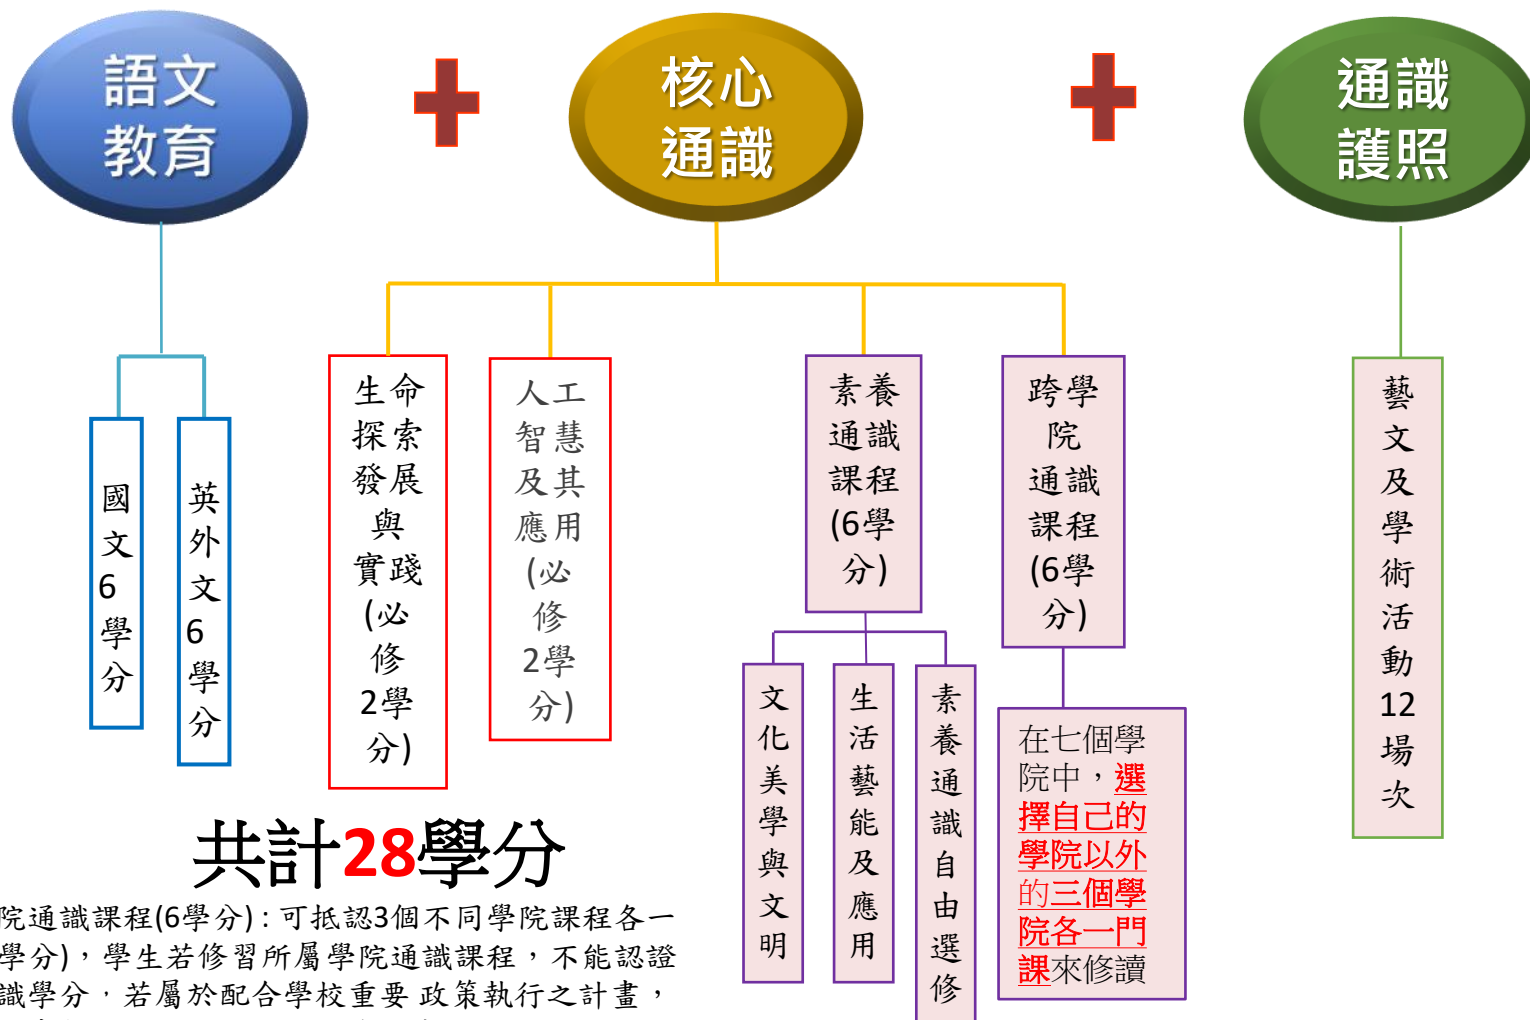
語文教育

核心通識

通識護照

國文6學分

英外文6學分

生命探索發展與實踐(必修2學分)

人工智慧及其應用(必修2學分)

素養通識課程(6學分)

文化美學與文明

生活藝能及應用

素養通識自由選修

跨學院通識課程(6學分)

在七個學院中，選擇自己的學院以外的三個學院各一門課來修讀

藝文及學術活動12場次

共計28學分

院通識課程(6學分)：可抵認3個不同學院課程各一學分)，學生若修習所屬學院通識課程，不能認證識學分，若屬於配合學校重要政策執行之計畫，